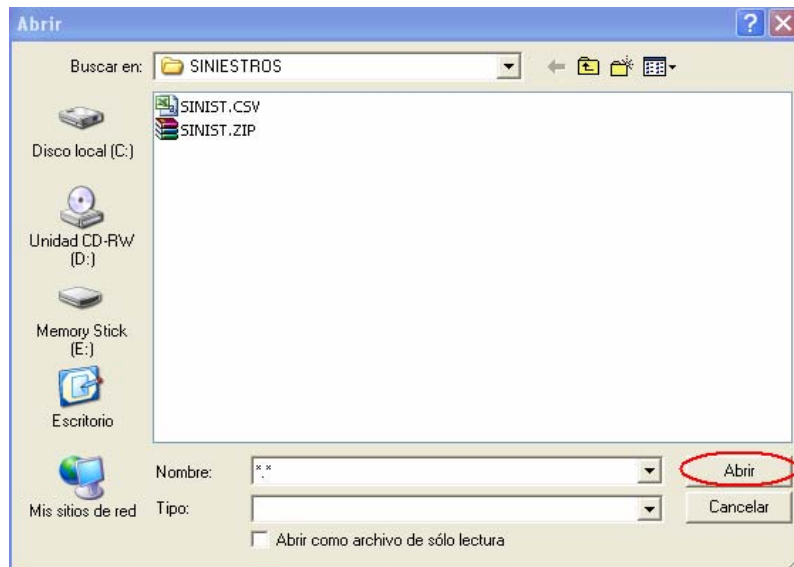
Abrir

Buscar en: SINIESTROS

SINIST.CSV
SINIST.ZIP

Disco local (C:)

Unidad CD-RW (D:)

Memory Stick (E:)

Escritorio

Mis sitios de red

Nombre: *.*

Tipo:

Abrir como archivo de sólo lectura

Abrir

Cancelar